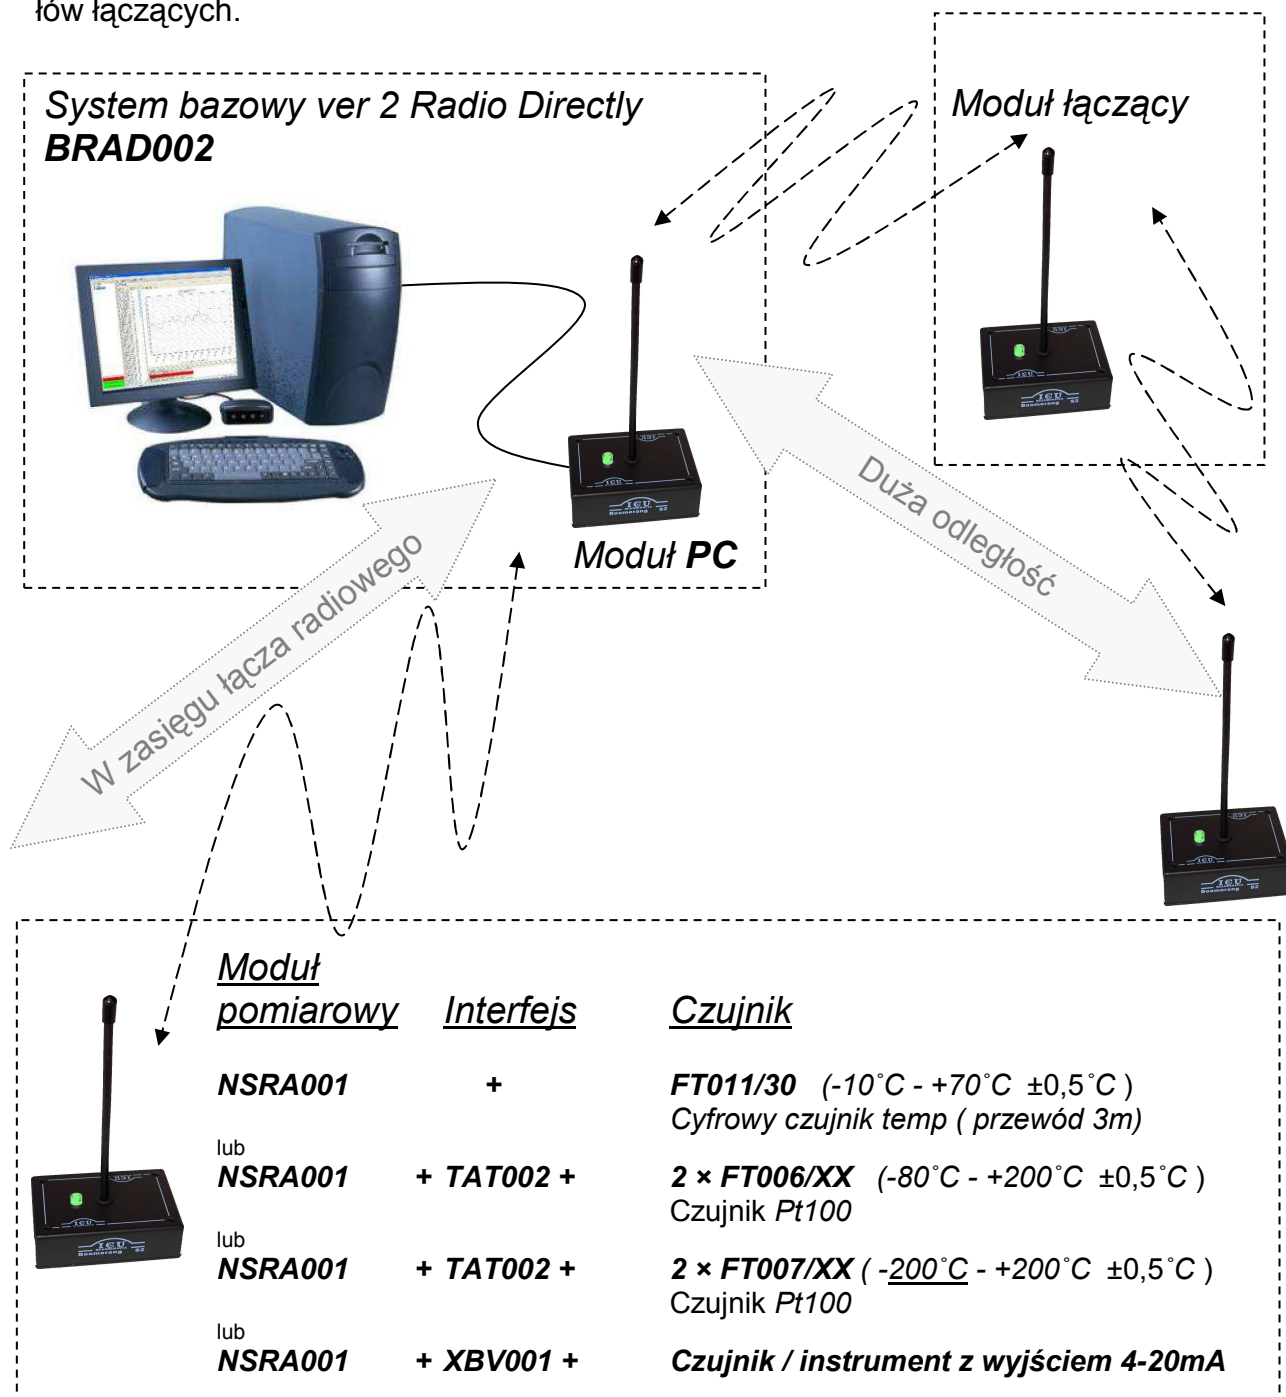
łów łączących.

System bazowy ver 2 Radio Directly
BRAD002

Moduł łączący

Moduł PC

Duża odległość

W zasięgu łącza radiowego

| Moduł pomiarowy | Interfejs | Czujnik |
|---|---|---|
| NSRA001 | + | FT011/30 (-10˚C - +70˚C ±0,5˚C ) Cyfrowy czujnik temp ( przewód 3m) |
| lub NSRA001 | + TAT002 + | 2 × FT006/XX (-80˚C - +200˚C ±0,5˚C ) Czujnik Pt100 |
| lub NSRA001 | + TAT002 + | 2 × FT007/XX ( -200˚C - +200˚C ±0,5˚C ) Czujnik Pt100 |
| lub NSRA001 | + XBV001 + | Czujnik / instrument z wyjściem 4-20mA |